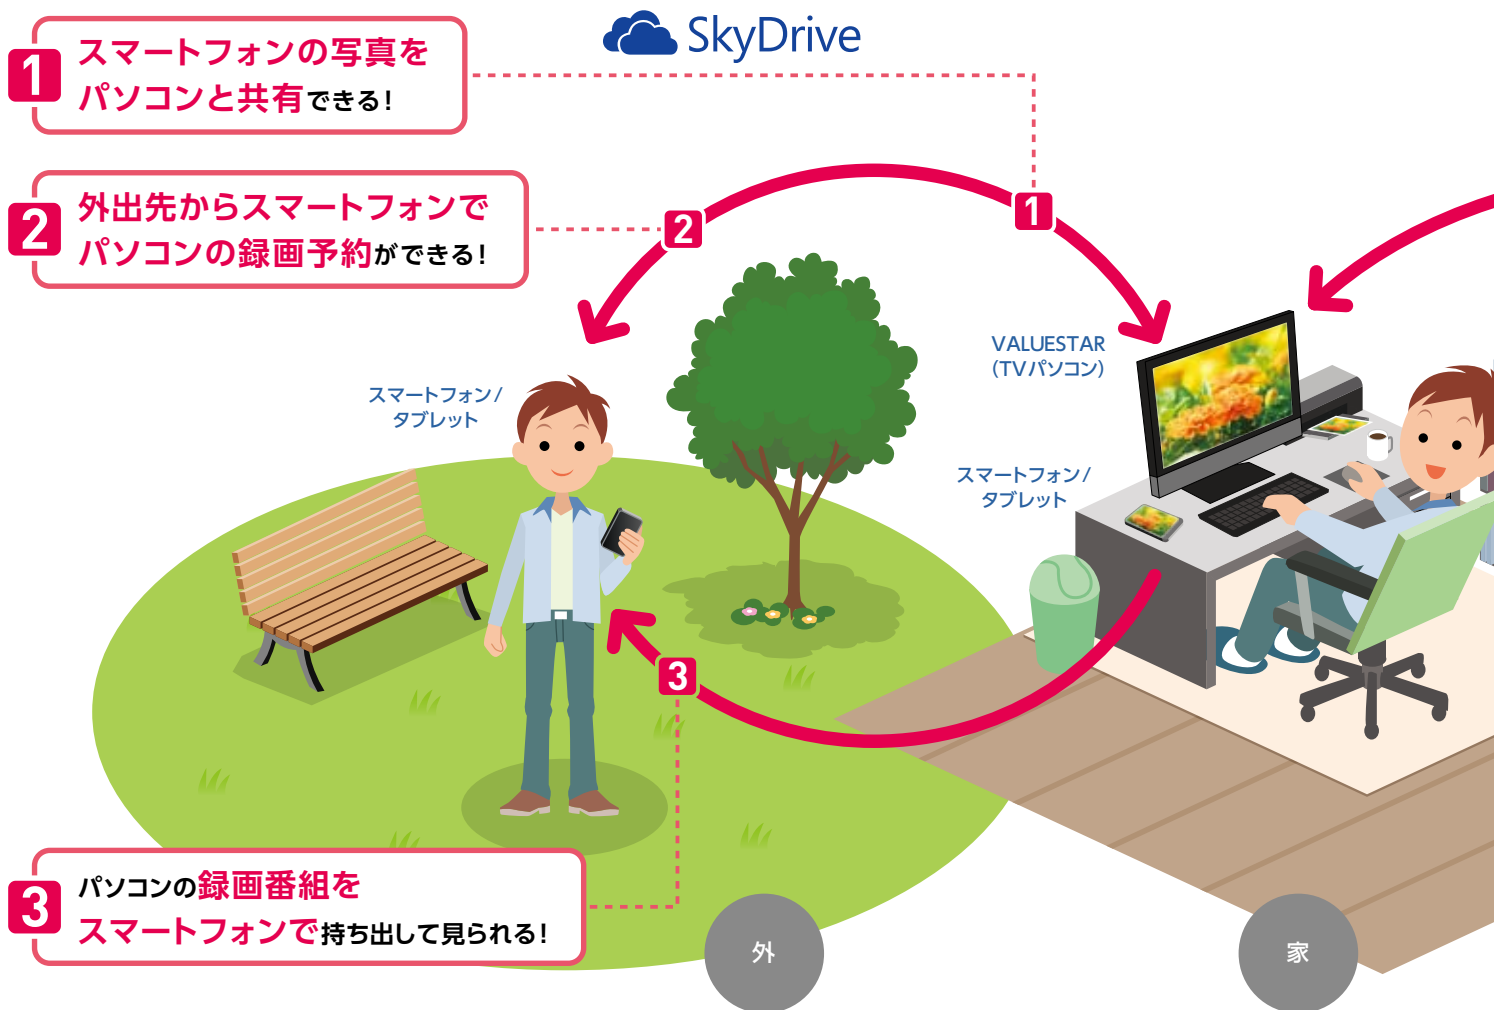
1 スマートフォンの写真をパソコンと共有できる!

SkyDrive

2 外出先からスマートフォンでパソコンの録画予約ができる!

2

1

VALUESTAR
(TVパソコン)

スマートフォン/
タブレット

スマートフォン/
タブレット

3

3 パソコンの録画番組をスマートフォンで持ち出して見られる!

外

家